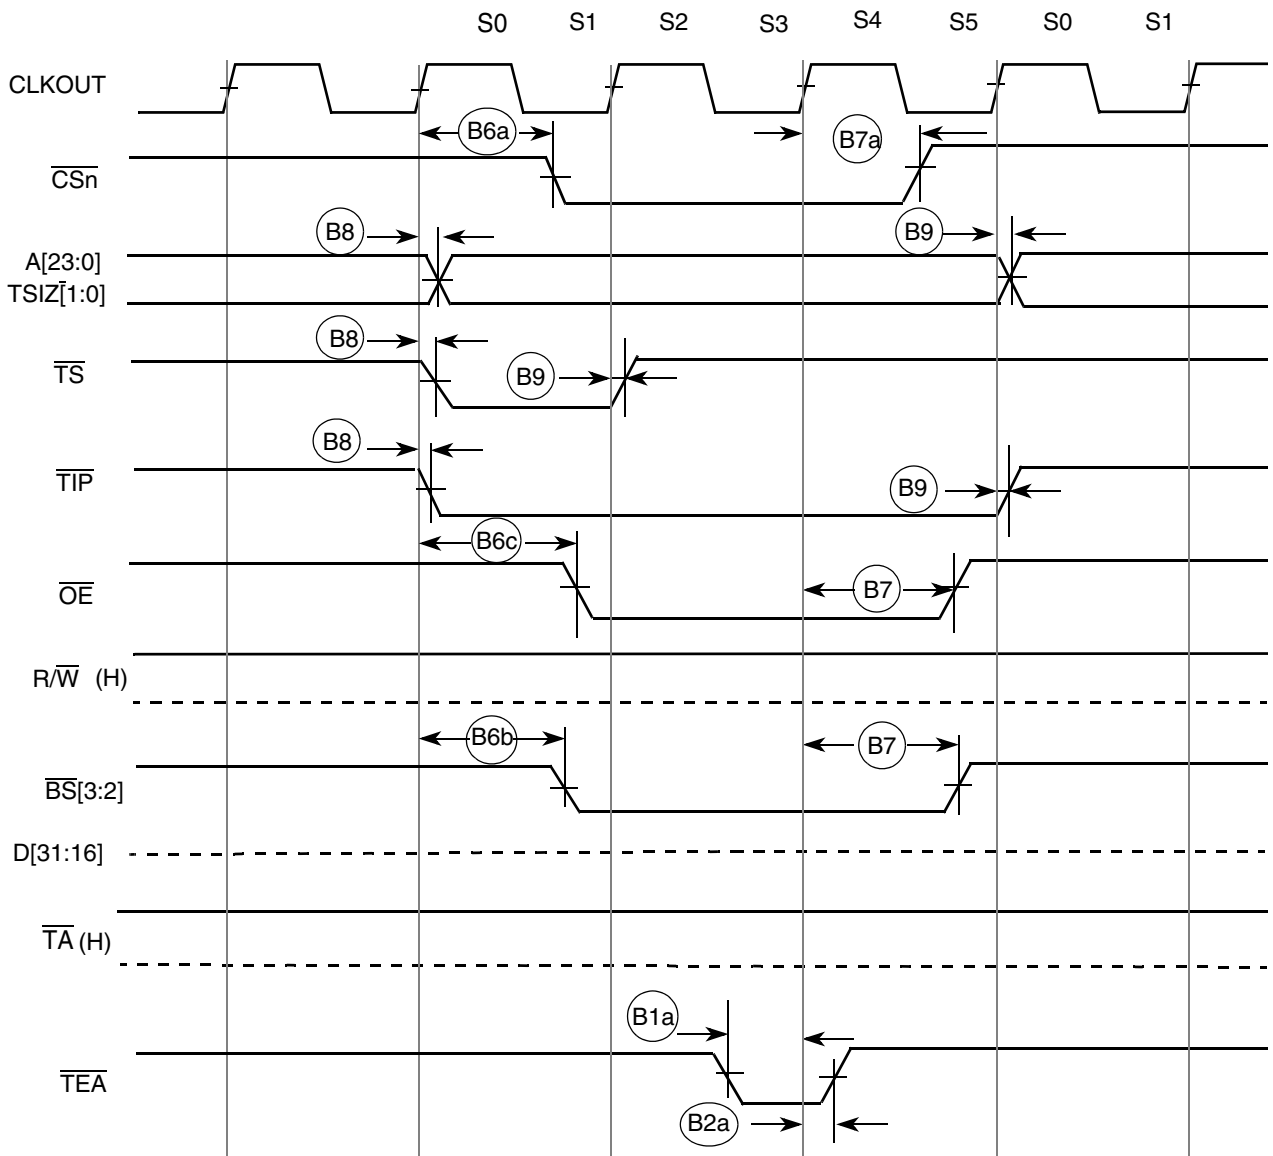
S0 S1 S2 S3 S4 S5 S0 S1

CLKOUT

B6a

B7a

$\overline{CSn}$

B8

B9

A[23:0]
TSIZ[1:0]

B8

$\overline{TS}$

B9

B8

$\overline{TIP}$

B9

B6c

$\overline{OE}$

B7

R/$\overline{W}$ (H)

B6b

B7

$\overline{BS}$[3:2]

D[31:16]

$\overline{TA}$ (H)

B1a

$\overline{TEA}$

B2a